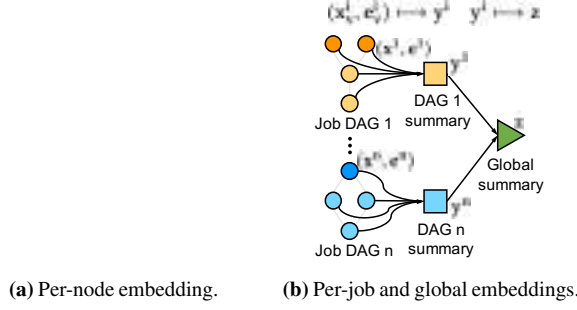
$(\mathbf{x}_v^i, \mathbf{e}_v^i) \longmapsto \mathbf{y}^i \quad \mathbf{y}^i \longmapsto \mathbf{z}$

$(\mathbf{x}^1, \mathbf{e}^1)$

$\mathbf{y}^1$

Job DAG 1

DAG 1 summary

$\mathbf{z}$

Global summary

$(\mathbf{x}^n, \mathbf{e}^n)$

$\mathbf{y}^n$

Job DAG n

DAG n summary

**(a)** Per-node embedding.

**(b)** Per-job and global embeddings.